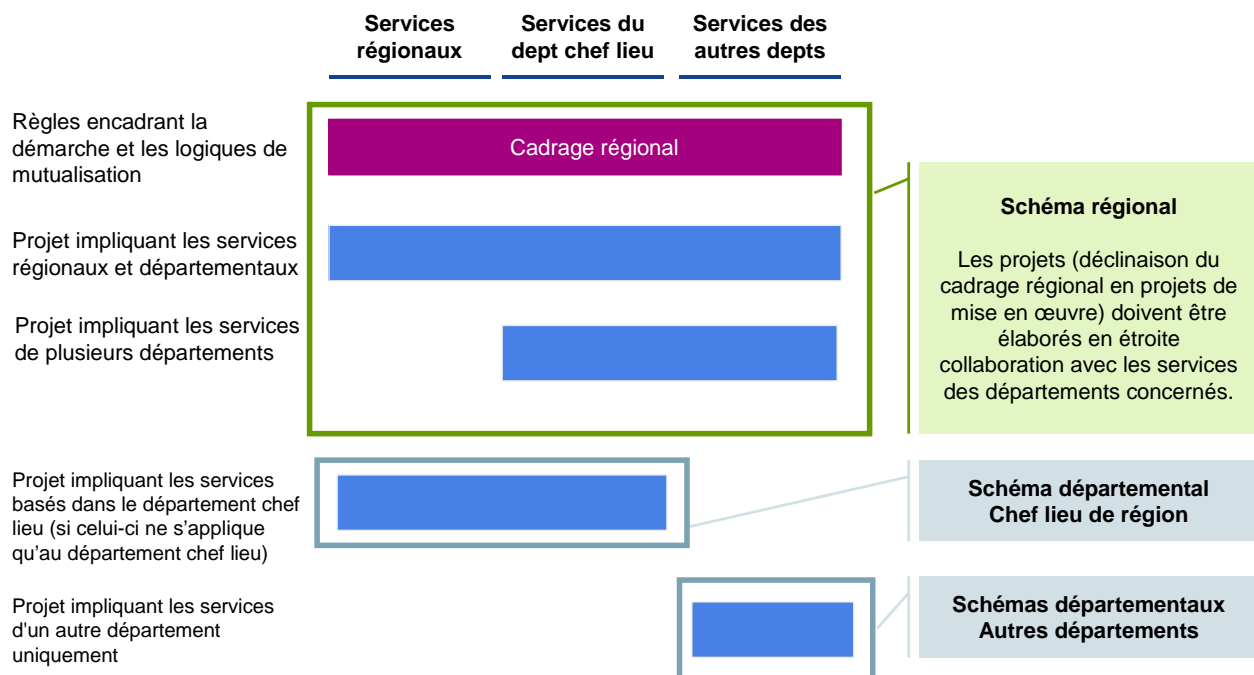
Services régionaux

Services du dept chef lieu

Services des autres depts

Règles encadrant la démarche et les logiques de mutualisation

Cadrage régional

Projet impliquant les services régionaux et départementaux

Projet impliquant les services de plusieurs départements

Schéma régional

Les projets (déclinaison du cadrage régional en projets de mise en œuvre) doivent être élaborés en étroite collaboration avec les services des départements concernés.

Projet impliquant les services basés dans le département chef lieu (si celui-ci ne s'applique qu'au département chef lieu)

Schéma départemental Chef lieu de région

Projet impliquant les services d'un autre département uniquement

Schémas départementaux Autres départements